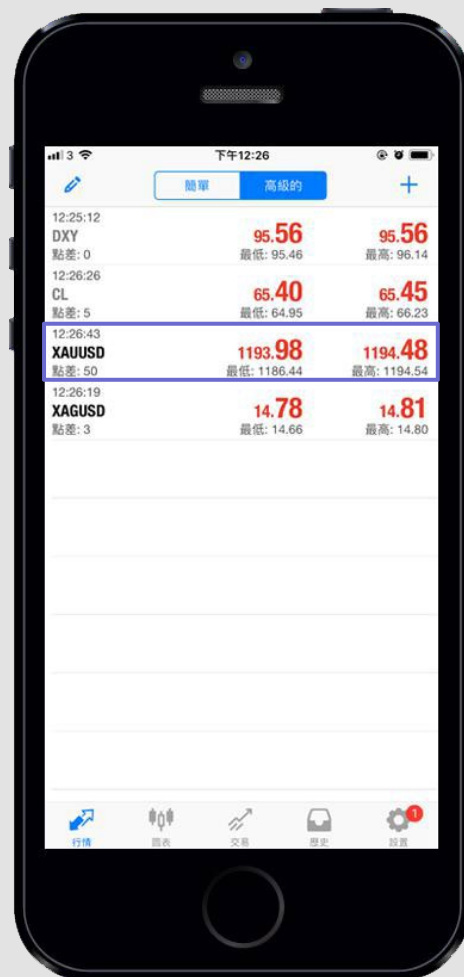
3 下午12:26

簡單 高級的 +

12:25:12
DXY 95.56 95.56
點差: 0 最低: 95.46 最高: 96.14

12:26:26
CL 65.40 65.45
點差: 5 最低: 64.95 最高: 66.23

12:26:43
XAUUSD 1193.98 1194.48
點差: 50 最低: 1186.44 最高: 1194.54

12:26:19
XAGUSD 14.78 14.81
點差: 3 最低: 14.66 最高: 14.80

行情 圖表 交易 歷史 1 設置